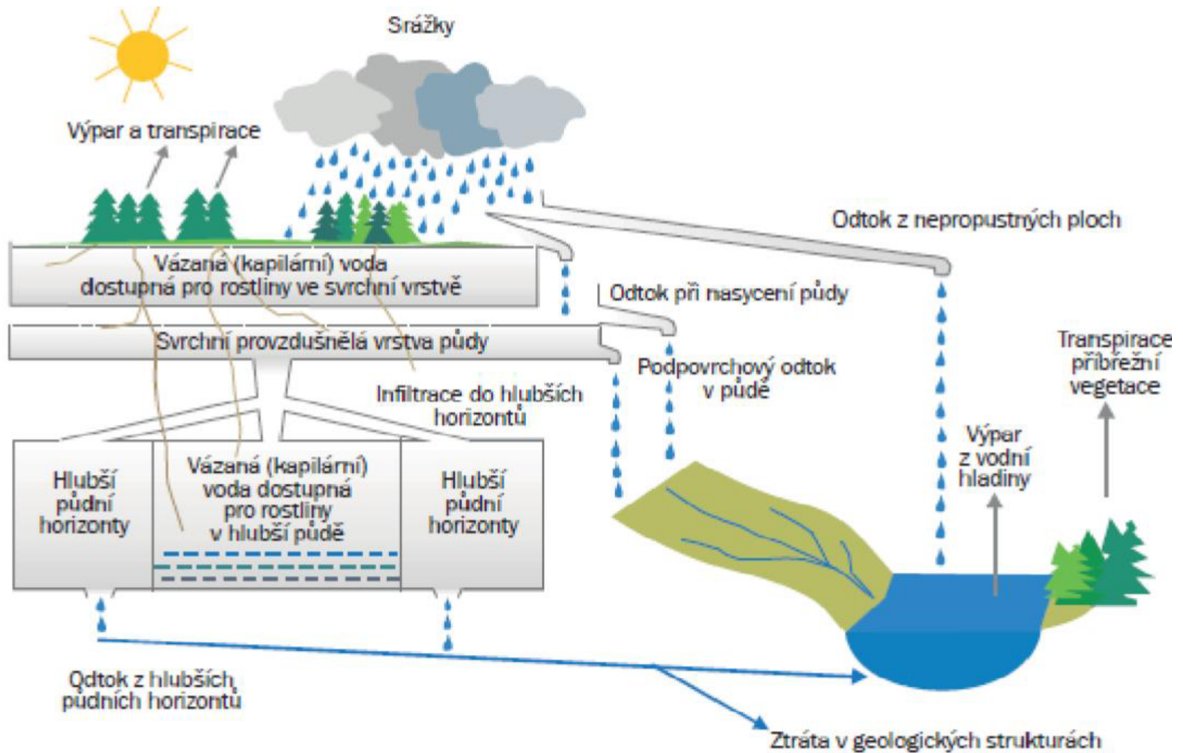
Srážky

Výpar a transpirace

Odtok z nepropustných ploch

Vázaná (kapilární) voda dostupná pro rostliny ve svrchní vrstvě

Odtok při nasycení půdy

Svrchní provzdušnělá vrstva půdy

Podpovrchový odtok v půdě

Infiltrace do hlubších horizontů

Transpirace příbřežní vegetace

Výpar z vodní hladiny

Hlubší půdní horizonty

Vázaná (kapilární) voda dostupná pro rostliny v hlubší půdě

Hlubší půdní horizonty

Odtok z hlubších půdních horizontů

Ztráta v geologických strukturách